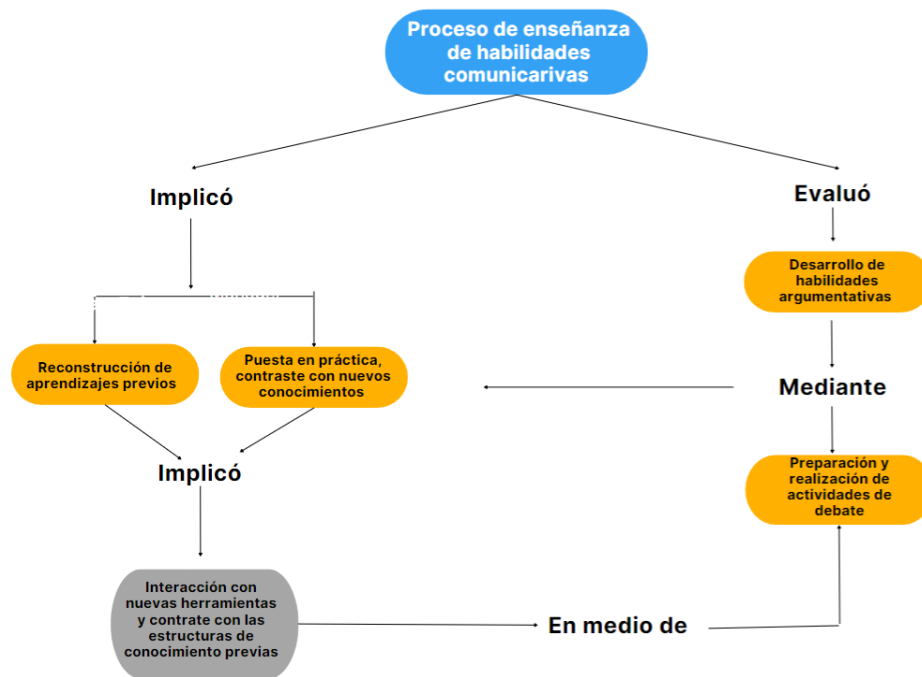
Proceso de enseñanza de habilidades comunicarivas

Implicó

Evaluó

Desarrollo de habilidades argumentativas

Reconstrucción de aprendizajes previos

Puesta en práctica, contraste con nuevos conocimientos

Mediante

Implicó

Preparación y realización de actividades de debate

Interacción con nuevas herramientas y contrate con las estructuras de conocimiento previas

En medio de